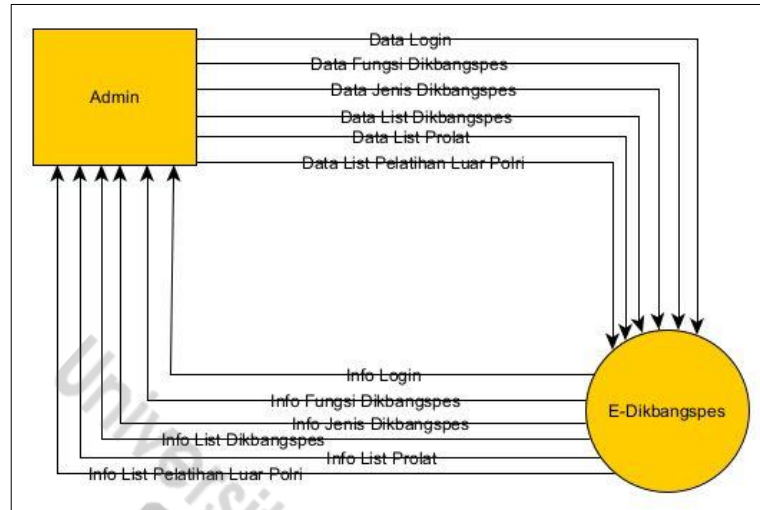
Admin

Data Login
Data Fungsi Dikbangspes
Data Jenis Dikbangspes
Data List Dikbangspes
Data List Prolat
Data List Pelatihan Luar Polri

Info Login
Info Fungsi Dikbangspes
Info Jenis Dikbangspes
Info List Dikbangspes
Info List Prolat
Info List Pelatihan Luar Polri

E-Dikbangspes

Univers